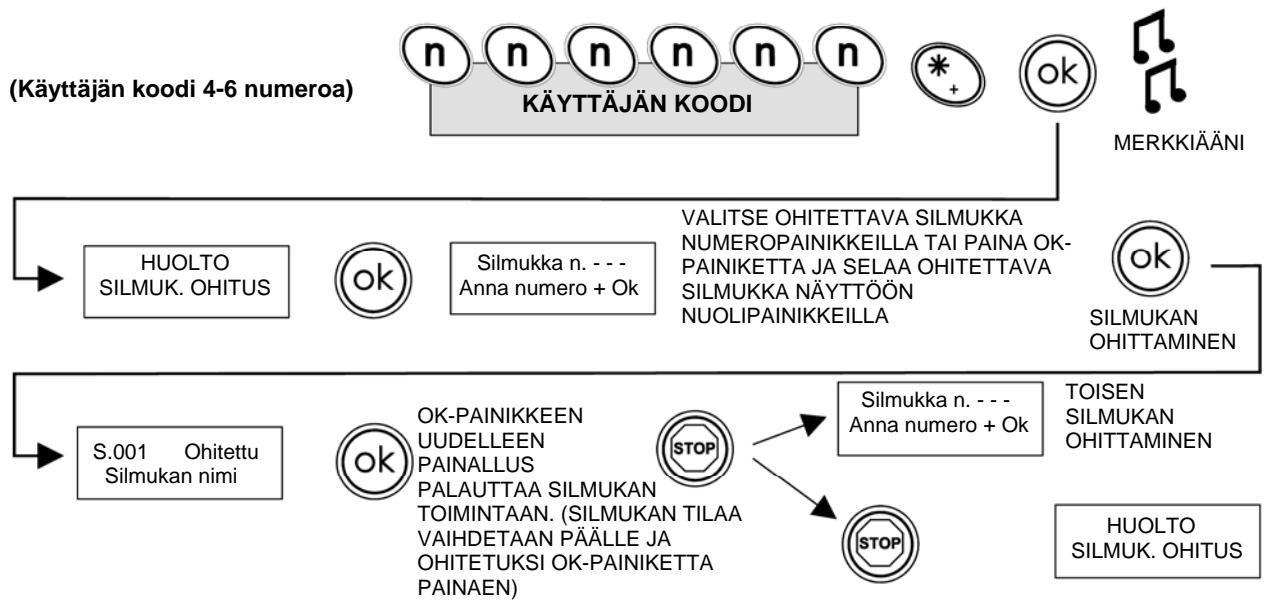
(Käyttäjän koodi 4-6 numeroa)

n n n n n n

KÄYTTÄJÄN KOODI

*
+

ok

MERKKIÄÄNI

HUOLTO
SILMUK. OHITUS

ok

Silmukka n. - - -
Anna numero + Ok

VALITSE OHITETTAVA SILMUKKA NUMEROPAINIKKEILLA TAI PAINA OK-PAINIKETTA JA SELAA OHITETTAVA SILMUKKA NÄYTTÖÖN NUOLIPAINIKKEILLA

ok

SILMUKAN OHITTAMINEN

S.001 Ohitettu
Silmukan nimi

ok

OK-PAINIKKEEN UUDELLEEN PAINALLUS PALAUTTAA SILMUKAN TOIMINTAAN. (SILMUKAN TILAA VAIHDETAAN PÄÄLLE JA OHITETUKSI OK-PAINIKETTA PAINAEN)

STOP

Silmukka n. - - -
Anna numero + Ok

TOISEN SILMUKAN OHITTAMINEN

STOP

HUOLTO
SILMUK. OHITUS